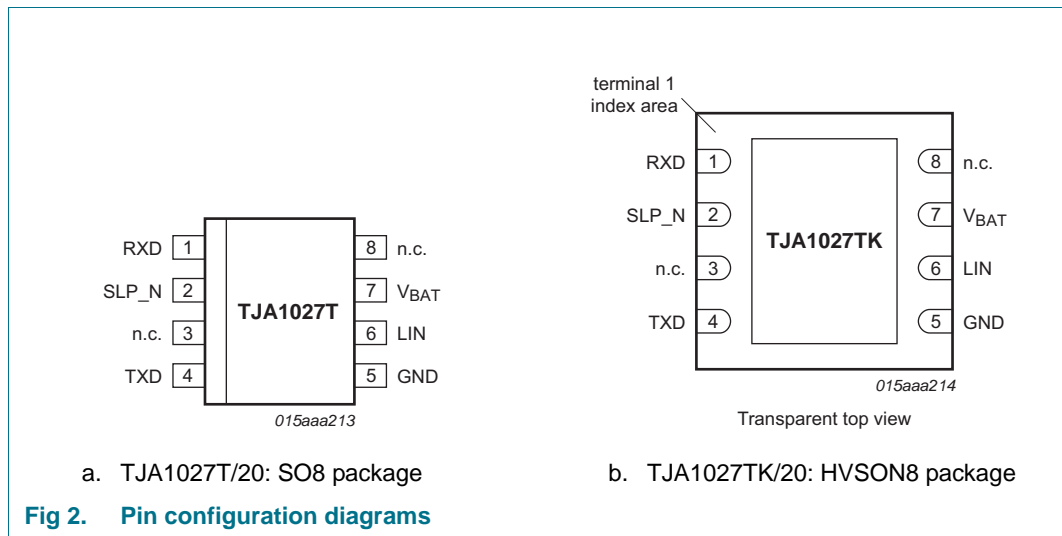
terminal 1
index area

RXD 1
SLP_N 2
n.c. 3
TXD 4

TJA1027TK

8 n.c.
7 $V_{BAT}$
6 LIN
5 GND

015aaa214

Transparent top view

RXD 1
SLP_N 2
n.c. 3
TXD 4

TJA1027T

8 n.c.
7 $V_{BAT}$
6 LIN
5 GND

015aaa213

a. TJA1027T/20: SO8 package

b. TJA1027TK/20: HVSON8 package

Fig 2. Pin configuration diagrams